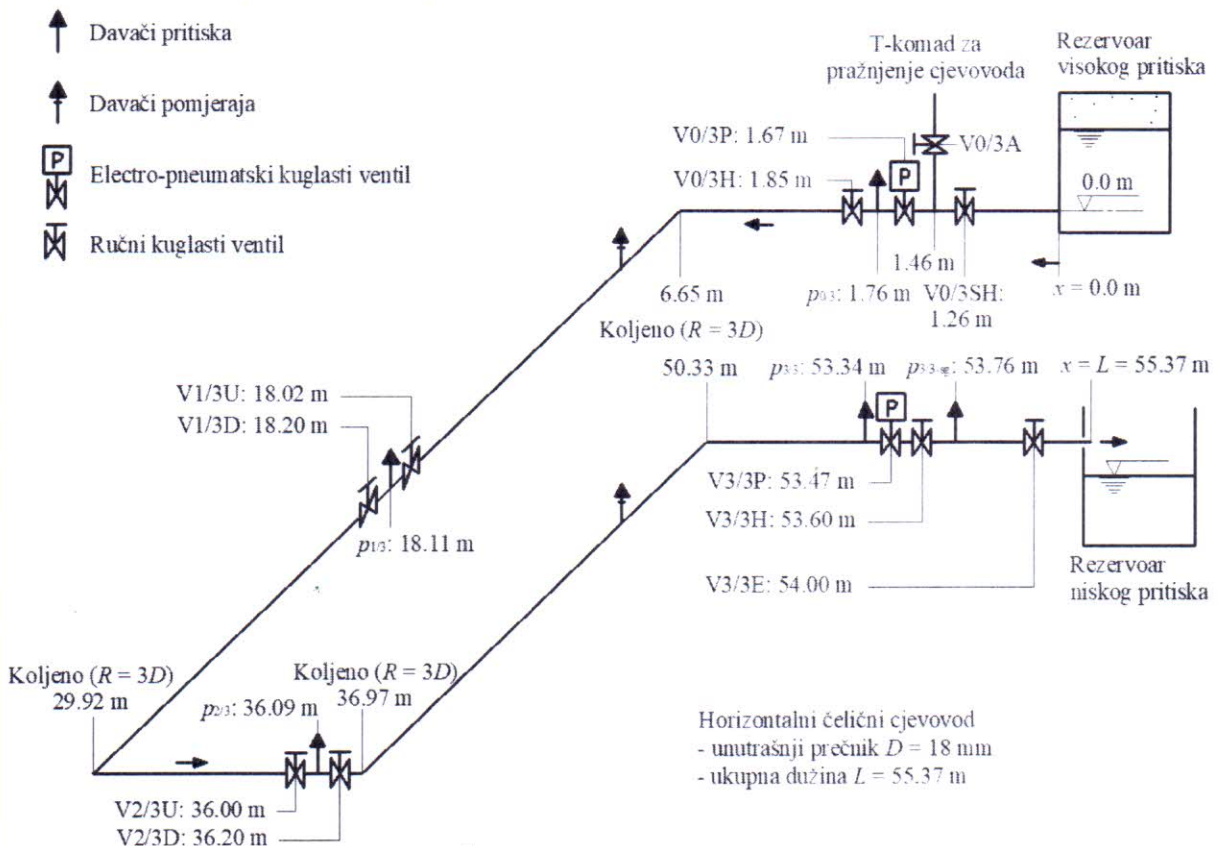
Davači pritiska

Davači pomjeraja

P
Electro-pneumatski kuglasti ventil

Ručni kuglasti ventil

T-komad za pražnjenje cjevovoda

Rezervoar visokog pritiska

V0/3P: 1.67 m

V0/3A

P

V0/3H: 1.85 m

0.0 m

1.46 m

6.65 m

$p_{0/3}$: 1.76 m

V0/3SH: 1.26 m

$x = 0.0$ m

Koljeno ($R = 3D$)

50.33 m

$p_{3/3}$: 53.34 m

$p_{3/3sg}$: 53.76 m

$x = L = 55.37$ m

P

V1/3U: 18.02 m

V1/3D: 18.20 m

V3/3P: 53.47 m

V3/3H: 53.60 m

$p_{1/3}$: 18.11 m

V3/3E: 54.00 m

Rezervoar niskog pritiska

Koljeno ($R = 3D$)
29.92 m

Koljeno ($R = 3D$)
36.97 m

$p_{2/3}$: 36.09 m

Horizontalni čelični cjevovod
- unutrašnji prečnik $D = 18$ mm
- ukupna dužina $L = 55.37$ m

V2/3U: 36.00 m

V2/3D: 36.20 m